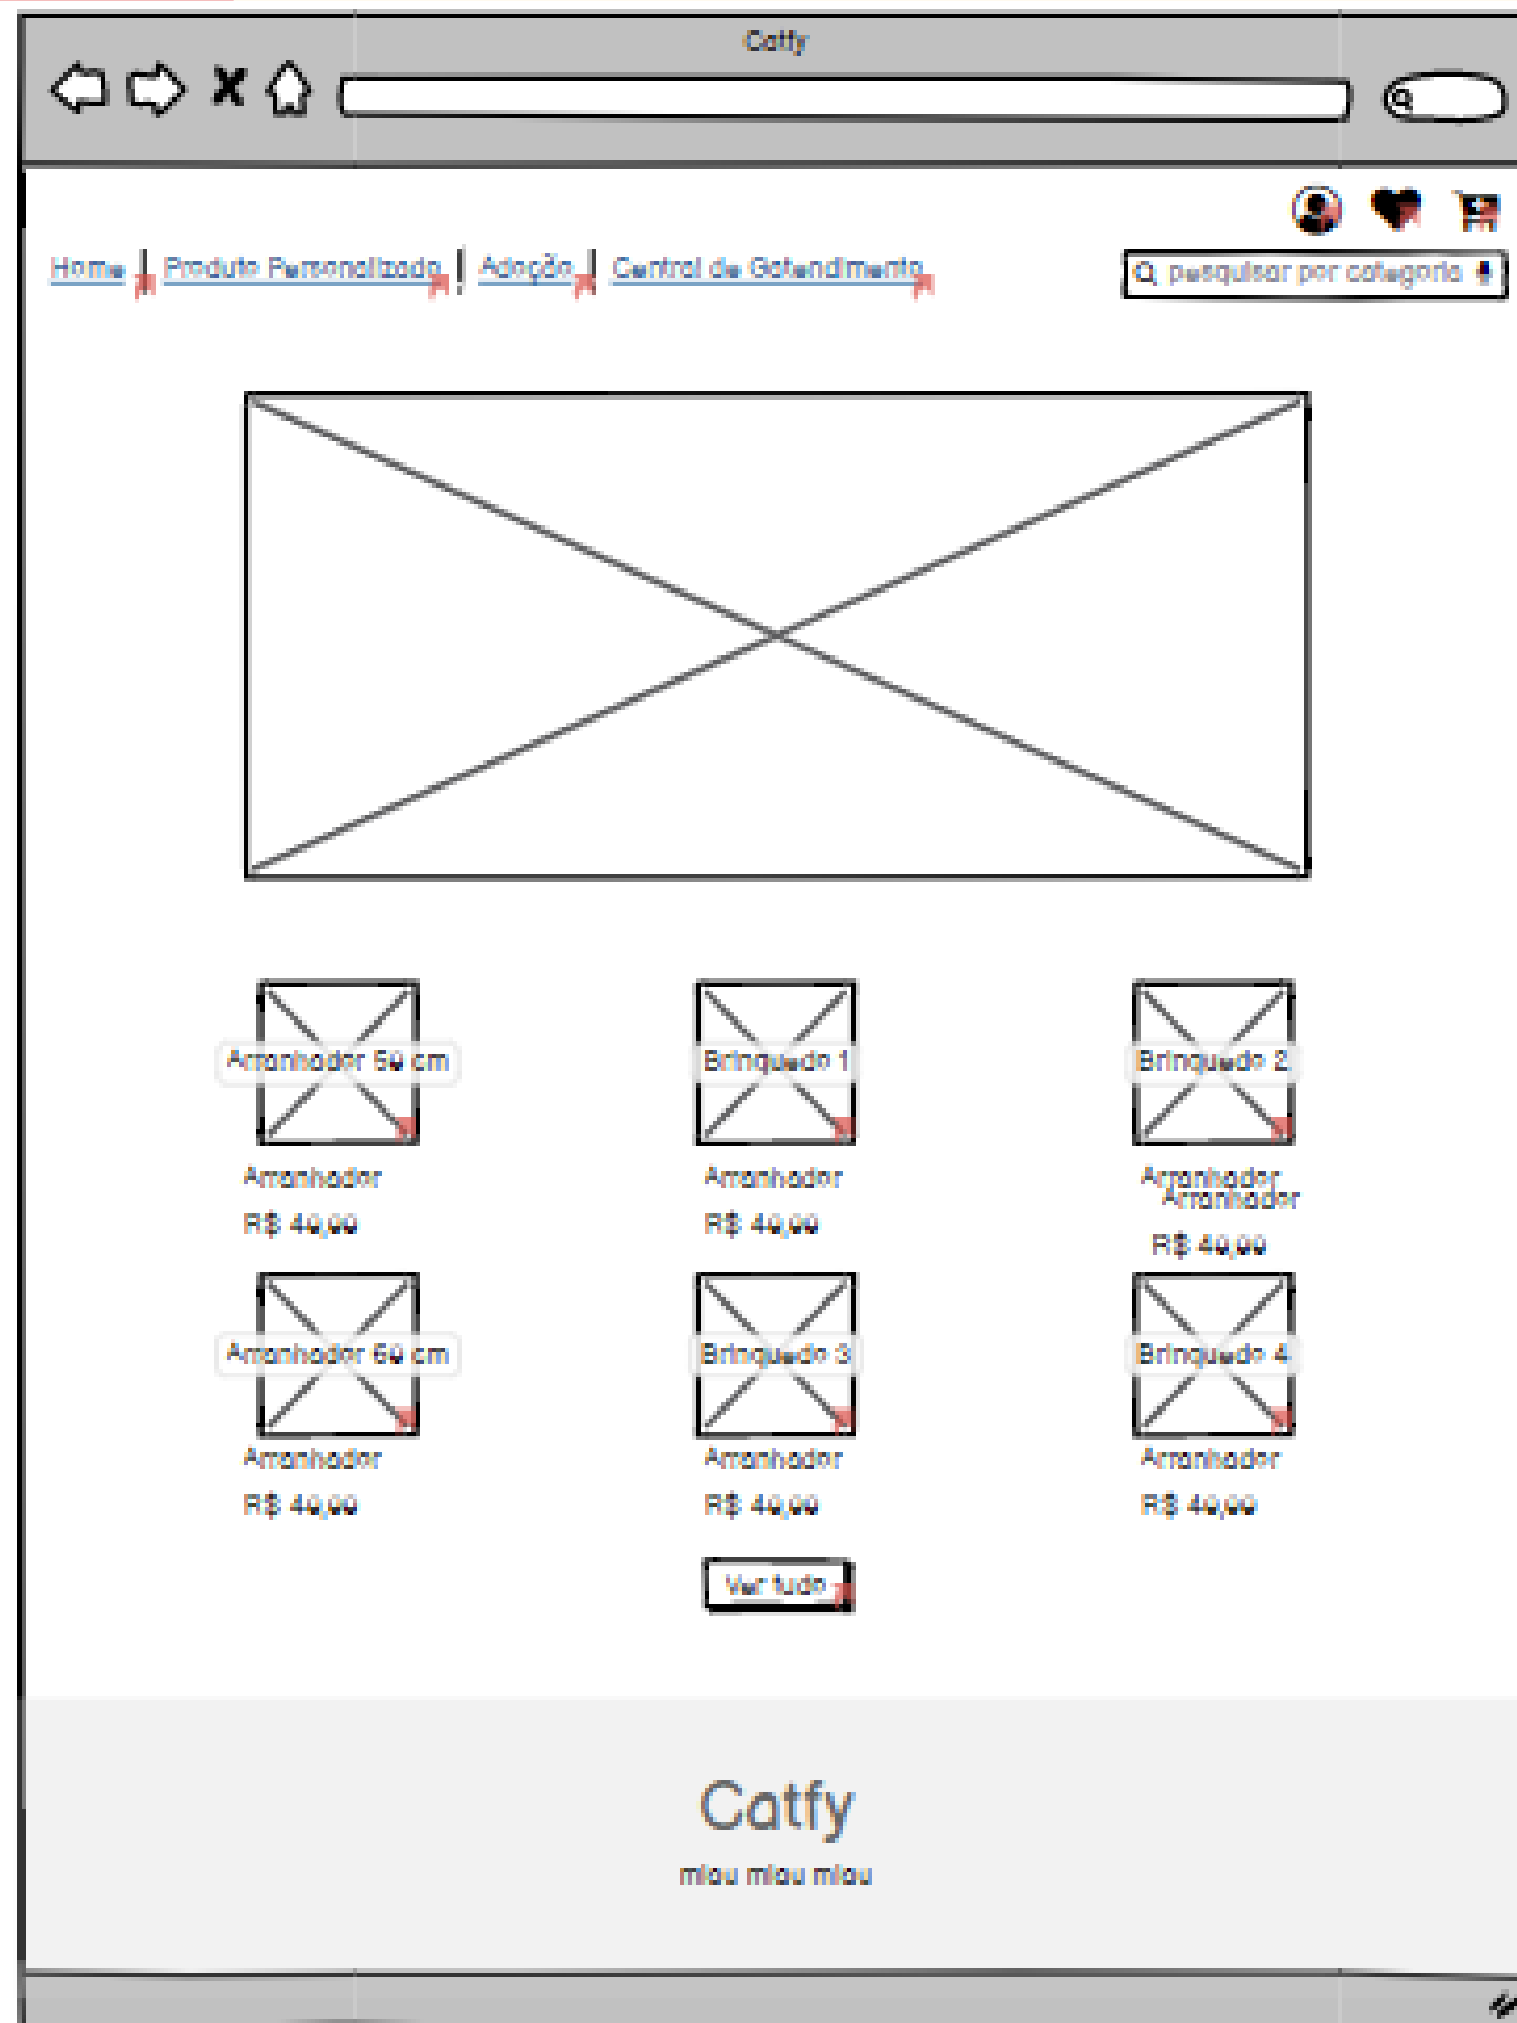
Catfy

Home | Produto Personalizado | Adoção | Central de Gatendimento

pesquisar por categoria

Arranhador 50 cm
Arranhador
R$ 40,00

Brinquedo 1
Arranhador
R$ 40,00

Brinquedo 2
Arranhador
Arranhador
R$ 40,00

Arranhador 60 cm
Arranhador
R$ 40,00

Brinquedo 3
Arranhador
R$ 40,00

Brinquedo 4
Arranhador
R$ 40,00

Ver tudo

Catfy
miau miau miau